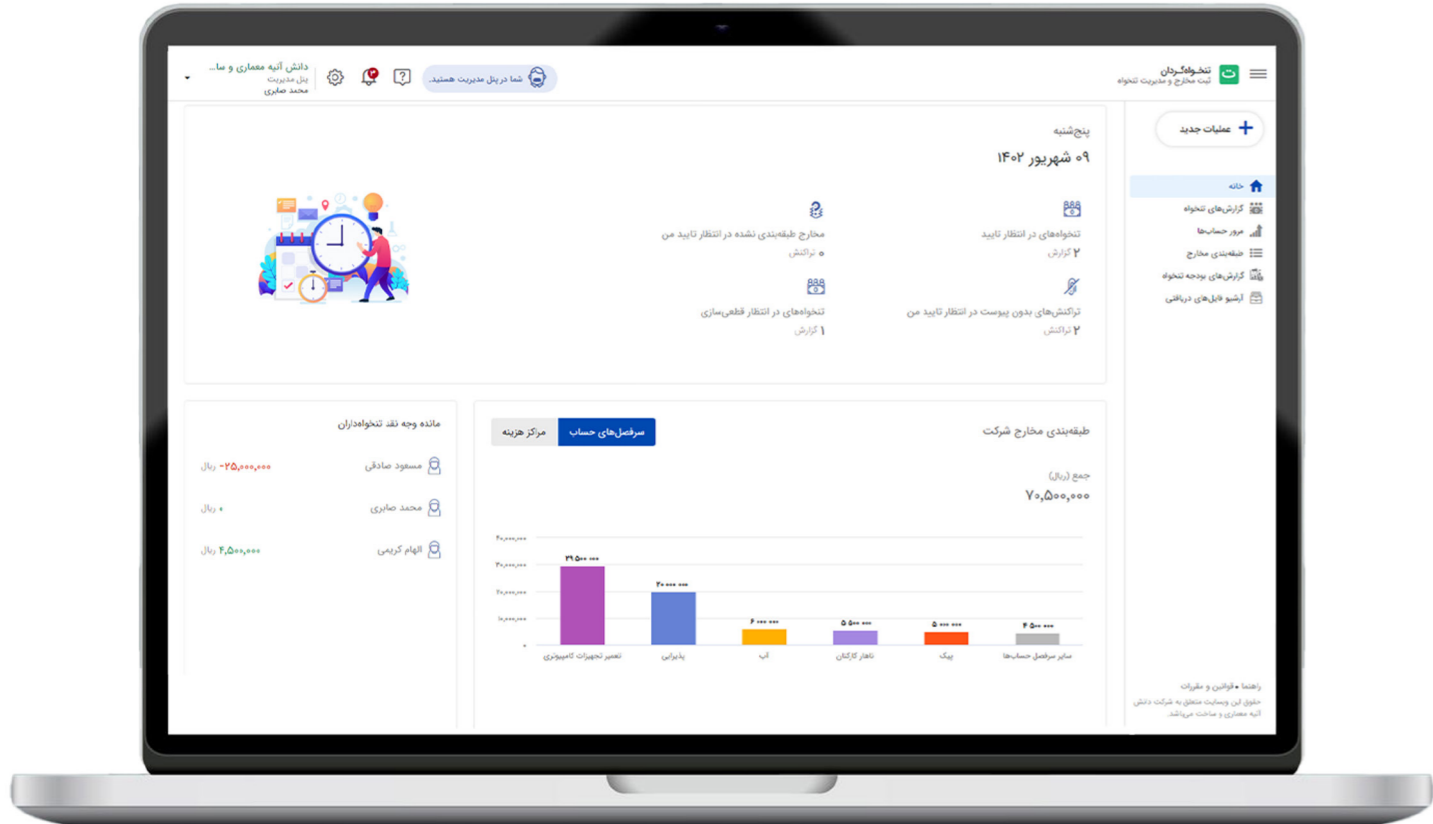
تنخواه‌گردان
ثبت مخارج و مدیریت تنخواه

شما در پنل مدیریت هستید.

دانش آتیه معماری و سا...
پنل مدیریت
محمد صابری

عملیات جدید

خانه
گزارش‌های تنخواه
مرور حساب‌ها
طبقه‌بندی مخارج
گزارش‌های بودجه تنخواه
آرشیو فایل‌های دریافتی

پنج‌شنبه
۰۹ شهریور ۱۴۰۲

تنخواه‌های در انتظار تایید
۲ گزارش

مخارج طبقه‌بندی نشده در انتظار تایید من
۰ تراکنش

تراکنش‌های بدون پیوست در انتظار تایید من
۲ تراکنش

تنخواه‌های در انتظار قطعی‌سازی
۱ گزارش

طبقه‌بندی مخارج شرکت

سرفصل‌های حساب
مراکز هزینه

جمع (ریال)
۷۰,۵۰۰,۰۰۰

۴۰,۰۰۰,۰۰۰
۳۰,۰۰۰,۰۰۰
۲۰,۰۰۰,۰۰۰
۱۰,۰۰۰,۰۰۰
۰

۲۹,۵۰۰,۰۰۰
۲۰,۰۰۰,۰۰۰
۶,۰۰۰,۰۰۰
۵,۵۰۰,۰۰۰
۵,۰۰۰,۰۰۰
۴,۵۰۰,۰۰۰

تعمیر تجهیزات کامپیوتری
پذیرایی
آب
ناهار کارکنان
پیک
سایر سرفصل حساب‌ها

مانده وجه نقد تنخواه‌داران

مسعود صادقی
-۲۵,۰۰۰,۰۰۰ ریال

محمد صابری
۰ ریال

الهام کریمی
۴,۵۰۰,۰۰۰ ریال

راهنما • قوانین و مقررات
حقوق این وبسایت متعلق به شرکت دانش آتیه معماری و ساخت می‌باشد.